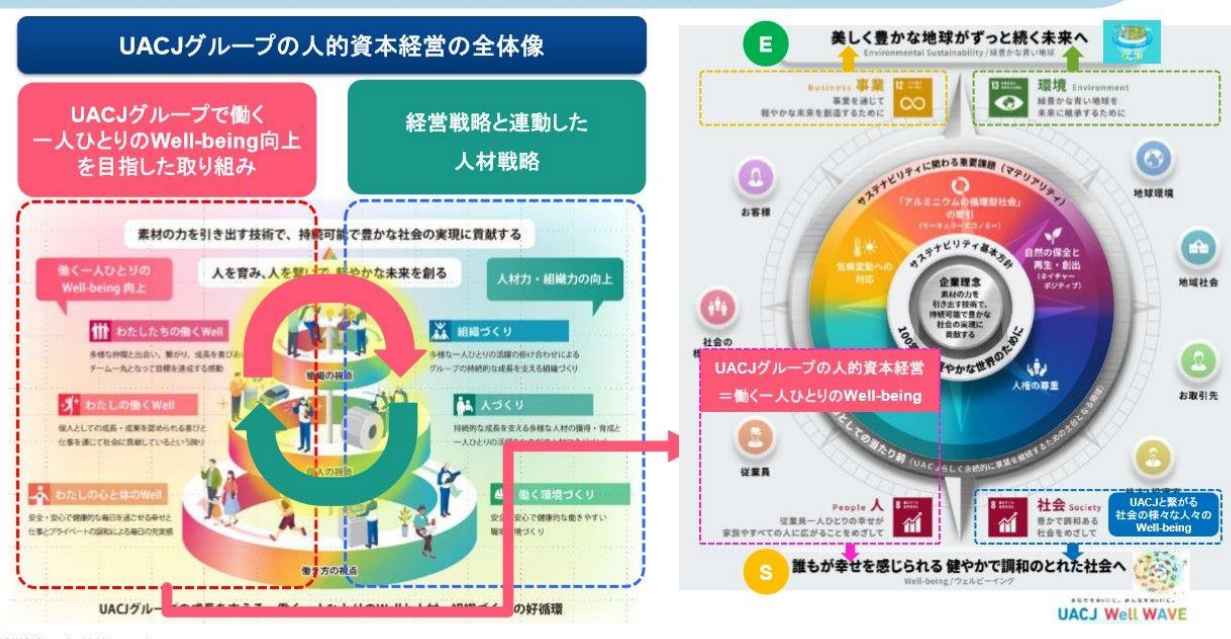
UACJグループの人的資本経営の全体像

UACJグループで働く一人ひとりのWell-being向上を目指した取り組み

経営戦略と連動した人材戦略

素材の力を引き出す技術で、持続可能で豊かな社会の実現に貢献する

働く一人ひとりのWell-being 向上

人を育み、人を繋いで、軽やかな未来を創る

人材力・組織力の向上

わたしたちの働くWell

多様な仲間と出会い、繋がり、成長を喜びあい、チーム一丸となって目標を達成する感動

わたしの働くWell

個人としての成長・成果を認められる喜びと仕事を通じて社会に貢献しているという誇り

わたしの心と体のWell

安全・安心で健康的な毎日を過ごせる幸せと仕事とプライベートの調和による毎日の充実感

組織づくり

多様な一人ひとりの活躍の掛け合わせによるグループの持続的な成長を支える組織づくり

人づくり

持続的な成長を支える多様な人材の獲得・育成と一人ひとりの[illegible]

働く環境づくり

安全・安心で健康的な働きやすい職場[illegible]づくり

組織の視点

個人の視点

働き方の視点

UACJグループの成長を支える、働く一人ひとりのWell-beingと組織づくりの好循環

E

美しく豊かな地球がずっと続く未来へ

Environmental Sustainability / 緑豊かな青い地球

Business 事業

事業を通じて軽やかな未来を創造するために

環境 Environment

緑豊かな青い地球を未来に継承するために

お客様

地球環境

地域社会

社会の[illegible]

お取引先

従業員

サステナビリティに関わる重要課題（マテリアリティ）

「アルミニウムの循環型社会」の実現（サーキュラーエコノミー）

気候変動への対応

自然の保全と再生・創出（ネイチャーポジティブ）

サステナビリティ基本方針

企業理念

素材の力を引き出す技術で、持続可能で豊かな社会の実現に貢献する

100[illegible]やかな世界のために

人権の尊重

UACJグループの人的資本経営＝働く一人ひとりのWell-being

としての当たり前（UACJらしく永続的に事業を継続するための土台となる領域）

People 人

従業員一人ひとりの幸せが家族やすべての人に広がることをめざして

社会 Society

豊かで調和ある社会をめざして

UACJと繋がる社会の様々な人々のWell-being

S

誰もが幸せを感じられる 健やかで調和のとれた社会へ

Well-being / ウェルビーイング

UACJ Well WAVE